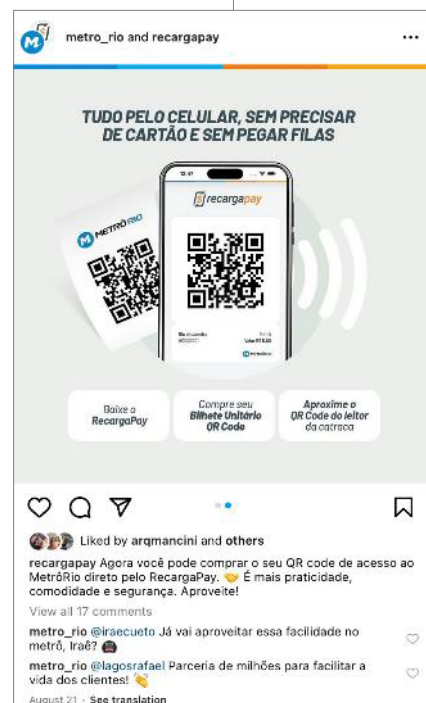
metro_rio and recargapay

TUDO PELO CELULAR, SEM PRECISAR DE CARTÃO E SEM PEGAR FILAS

METRÔRIO

recargapay

Baixe o RecargaPay

Compre seu Bilhete Unitário QR Code

Aproxime o QR Code do leitor da catraca

Liked by arqmancini and others

recargapay Agora você pode comprar o seu QR code de acesso ao MetrôRio direto pelo RecargaPay. 🤝 É mais praticidade, comodidade e segurança. Aproveite!

View all 17 comments

metro_rio @iraecueto Já vai aproveitar essa facilidade no metrô, Iraê? 🚇

metro_rio @lagosrafael Parceria de milhões para facilitar a vida dos clientes! 👏

August 21 · See translation